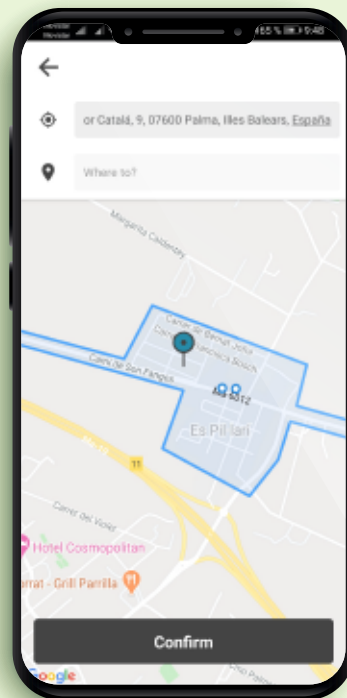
85% 9:48

or Catalá, 9, 07600 Palma, Illes Balears, España

Where to?

Margalida Caldentey

Carrer de Bengil Joha

Carrer de Francesca Bosch

Camí de Son Fangos

MA-6012

Es Pil·lari

Ma-19

11

Carrer del Vicari

Hotel Cosmopolitan

Parrilla

Confirm

Google